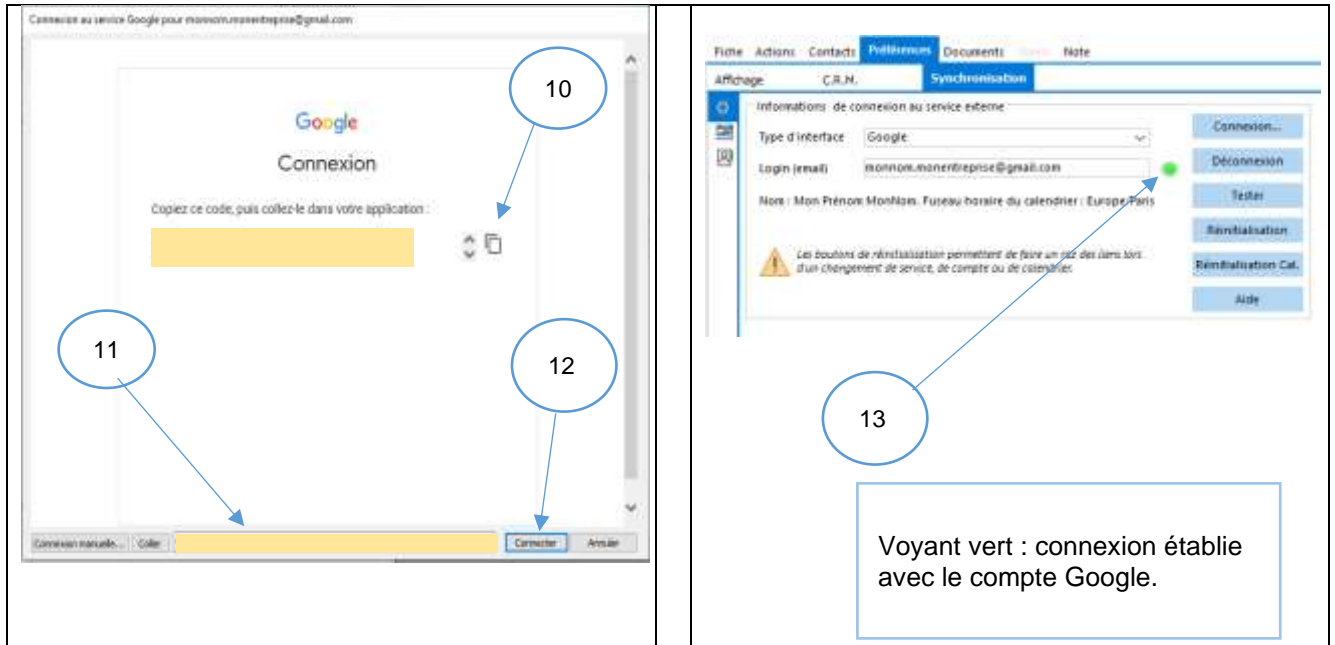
Connexion au service Google pour monnom.monentreprise@gmail.com

10

Google

Connexion

Copiez ce code, puis collez-le dans votre application :

11

12

Connexion manuelle... Coller Connecter Annuler

Fiche Actions Contacts Préférences Documents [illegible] Note

Affichage C.R.M. Synchronisation

Informations de connexion au service externe

Type d'interface Google

Login (email) monnom.monentreprise@gmail.com

Nom : Mon Prénom MonNom. Fuseau horaire du calendrier : Europe/Paris

Les boutons de réinitialisation permettent de faire un raz des liens lors d'un changement de service, de compte ou de calendrier.

Connexion...

Déconnexion

Tester

Réinitialisation

Réinitialisation Cal.

Aide

13

Voyant vert : connexion établie avec le compte Google.